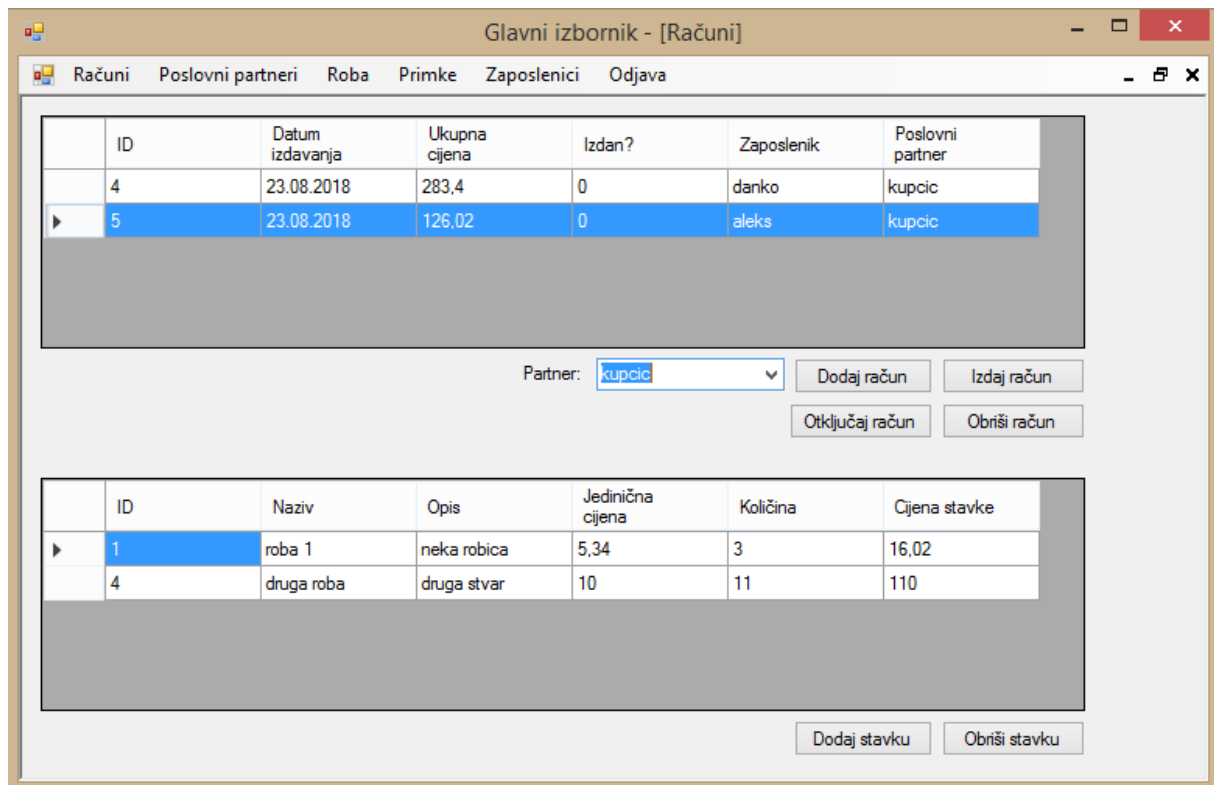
Glavni izbornik - [Računi]

Računi Poslovni partneri Roba Primke Zaposlenici Odjava

| | ID | Datum izdavanja | Ukupna cijena | Izdan? | Zaposlenik | Poslovni partner |
|---|---|---|---|---|---|---|
| | 4 | 23.08.2018 | 283,4 | 0 | danko | kupcic |
| ▶ | 5 | 23.08.2018 | 126,02 | 0 | aleks | kupcic |

Partner: kupcic

Dodaj račun Izdaj račun

Otključaj račun Obriši račun

| | ID | Naziv | Opis | Jedinična cijena | Količina | Cijena stavke |
|---|---|---|---|---|---|---|
| ▶ | 1 | roba 1 | neka robica | 5,34 | 3 | 16,02 |
| | 4 | druga roba | druga stvar | 10 | 11 | 110 |

Dodaj stavku Obriši stavku